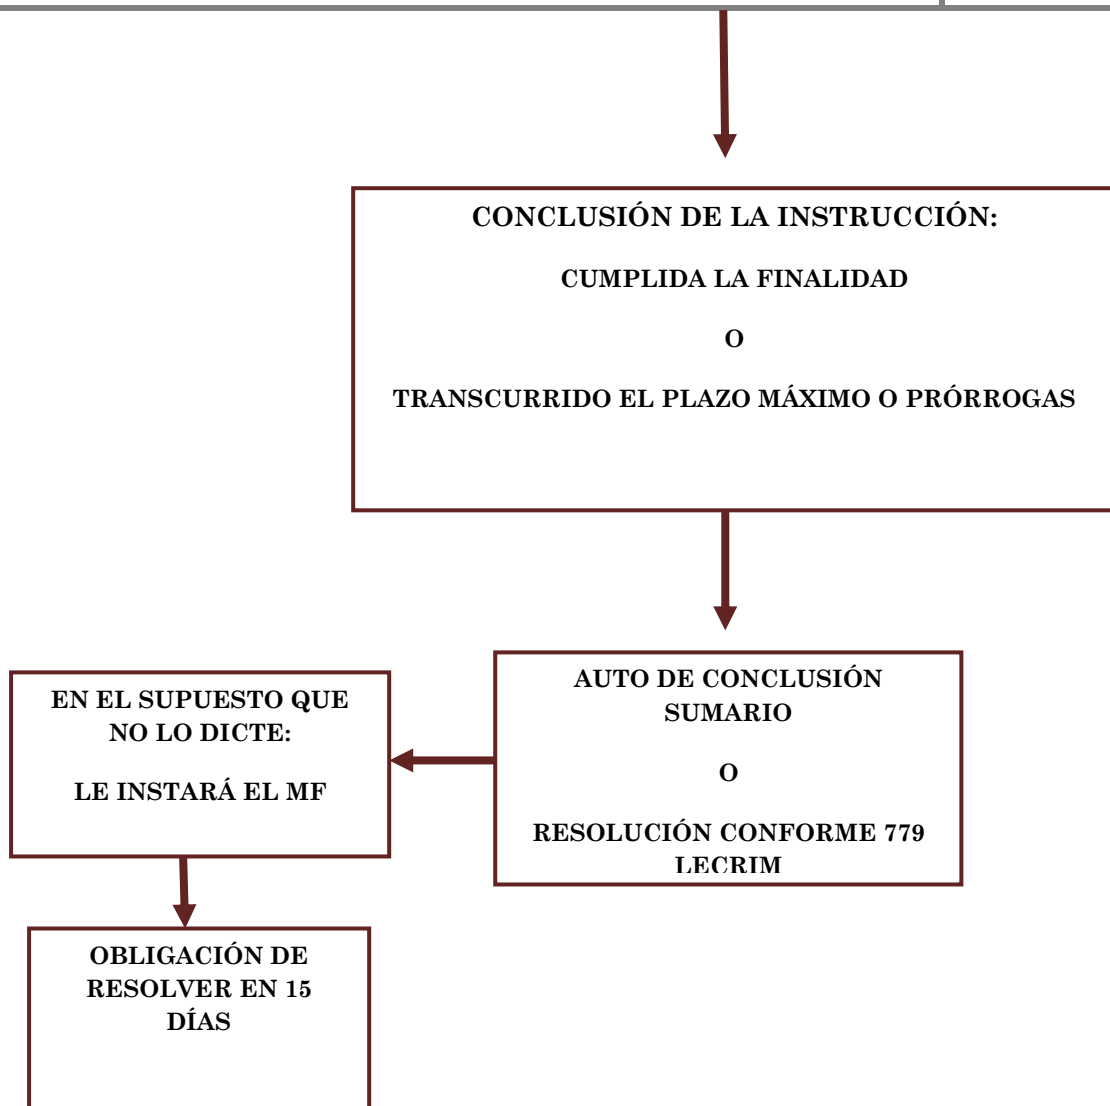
CONCLUSIÓN DE LA INSTRUCCIÓN:

CUMPLIDA LA FINALIDAD

O

TRANSCURRIDO EL PLAZO MÁXIMO O PRÓRROGAS

AUTO DE CONCLUSIÓN SUMARIO

O

RESOLUCIÓN CONFORME 779 LECRIM

EN EL SUPUESTO QUE NO LO DICTE:

LE INSTARÁ EL MF

OBLIGACIÓN DE RESOLVER EN 15 DÍAS